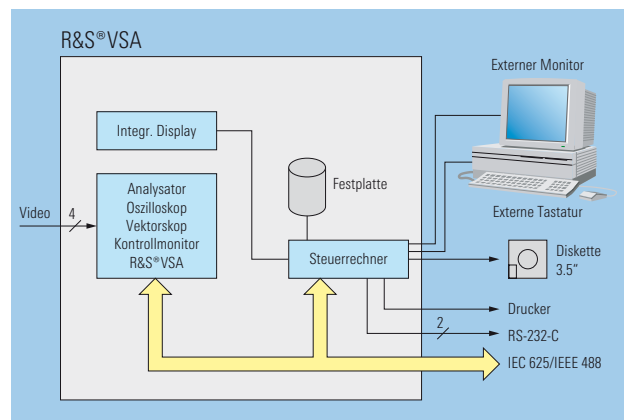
R&S®VSA

Integr. Display

Festplatte

Externer Monitor

Externe Tastatur

Video

4

Analysator
Oszilloskop
Vektorskop
Kontrollmonitor
R&S®VSA

Steuerrechner

Diskette
3.5"

Drucker

2

RS-232-C

IEC 625/IEEE 488